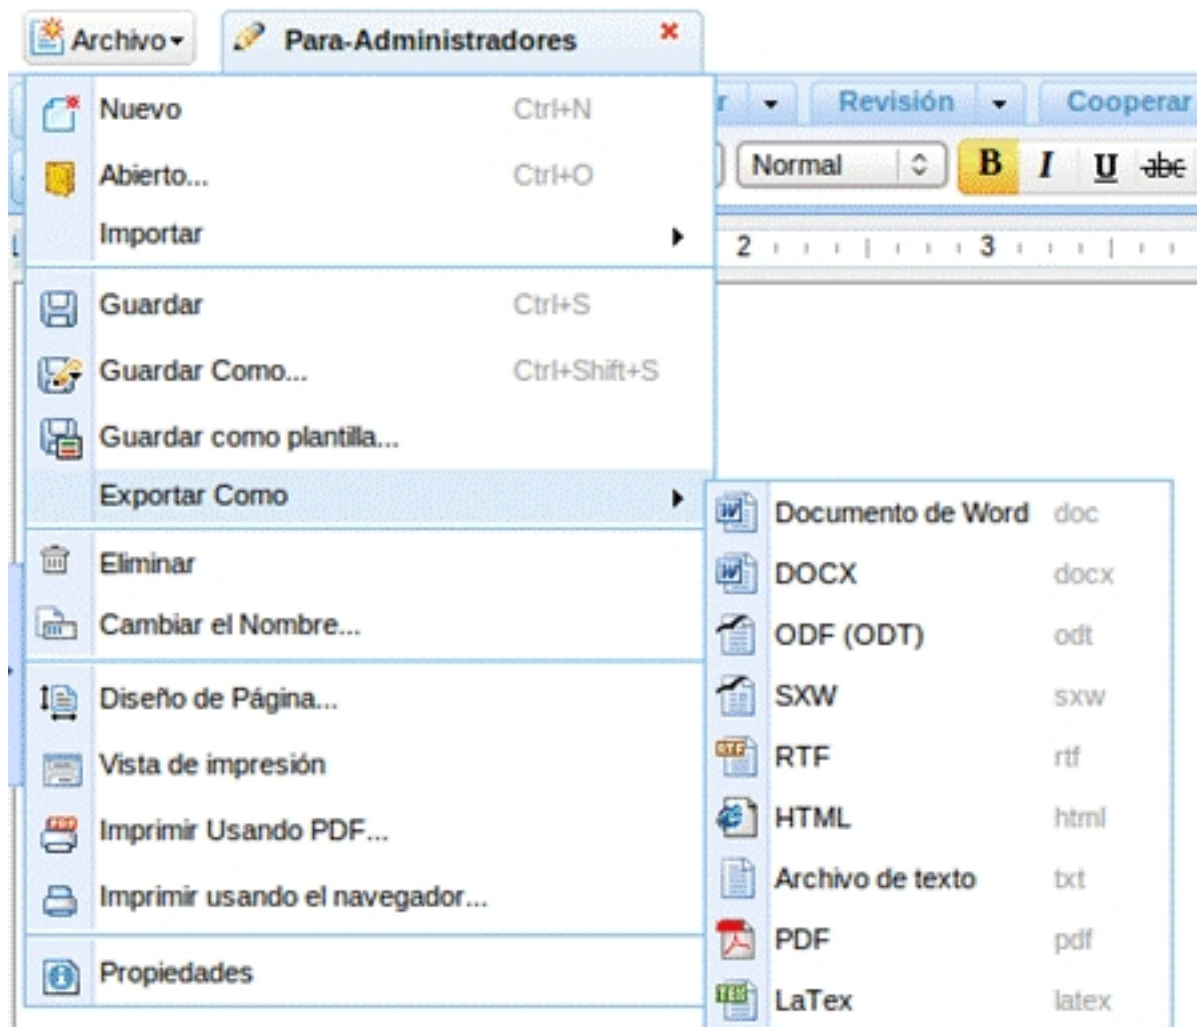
Archivo ▾ Para-Administradores ×

r ▾ Revisión ▾ Cooperar

Normal B I U abc

2 3

Nuevo Ctrl+N
Abierto... Ctrl+O
Importar

Guardar Ctrl+S
Guardar Como... Ctrl+Shift+S
Guardar como plantilla...
Exportar Como

Eliminar
Cambiar el Nombre...

Diseño de Página...
Vista de impresión
Imprimir Usando PDF...
Imprimir usando el navegador...

Propiedades

Documento de Word doc
DOCX docx
ODF (ODT) odt
SXW sxw
RTF rtf
HTML html
Archivo de texto txt
PDF pdf
LaTex latex